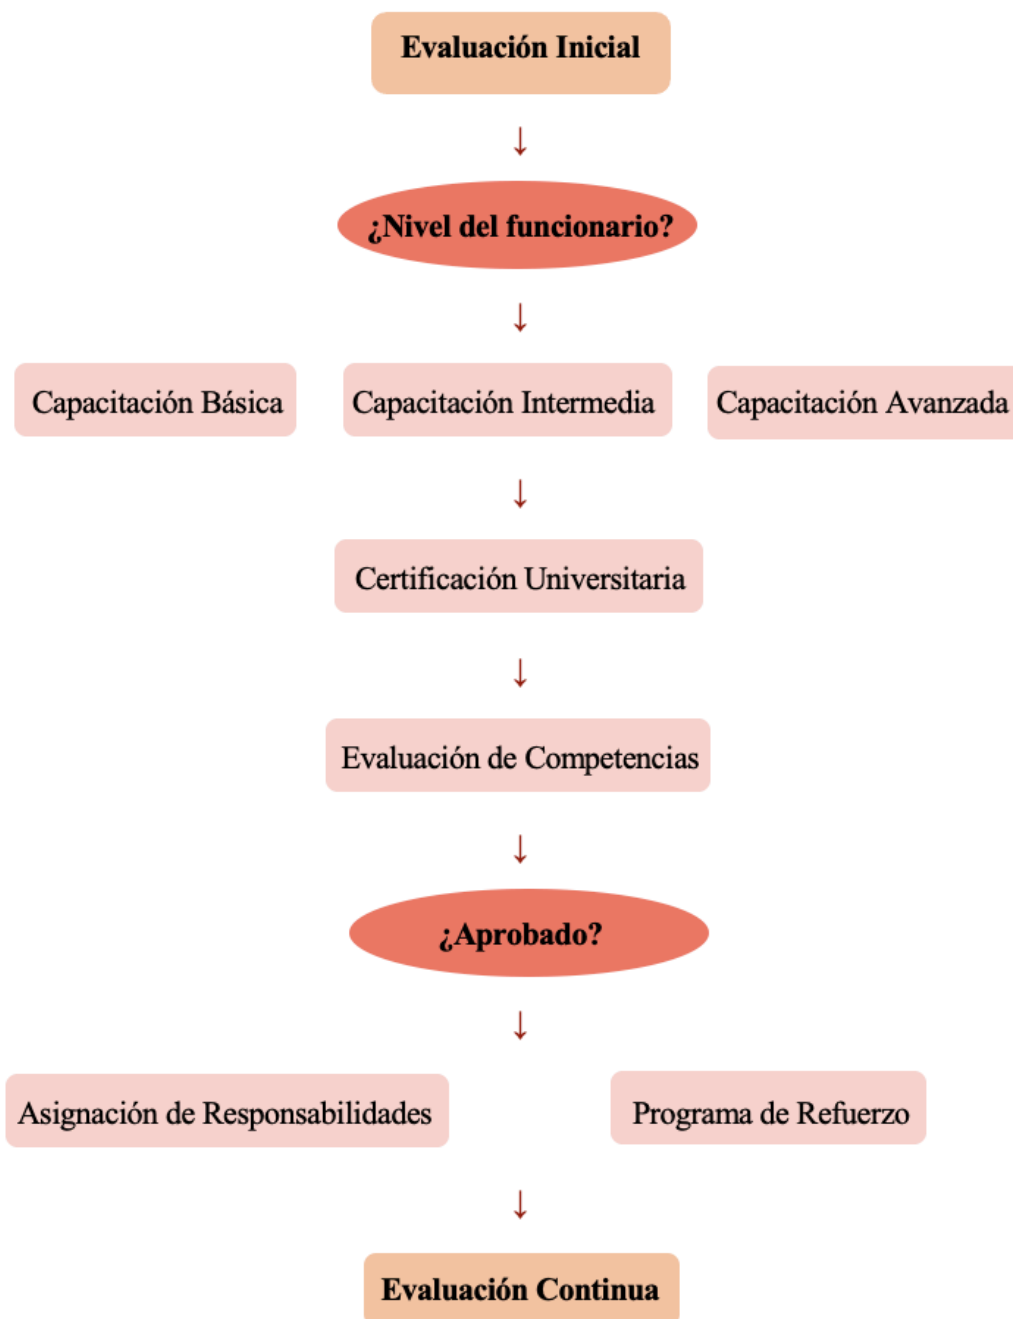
Evaluación Inicial

↓

¿Nivel del funcionario?

↓

Capacitación Básica

Capacitación Intermedia

Capacitación Avanzada

↓

Certificación Universitaria

↓

Evaluación de Competencias

↓

¿Aprobado?

↓

Asignación de Responsabilidades

Programa de Refuerzo

↓

Evaluación Continua